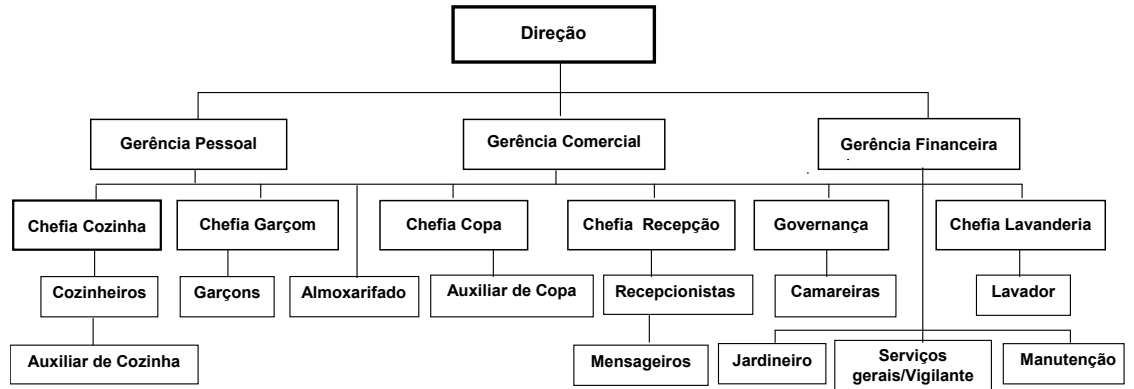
Direção

Gerência Pessoal

Gerência Comercial

Gerência Financeira

Chefia Cozinha

Chefia Garçom

Chefia Copa

Chefia Recepção

Governança

Chefia Lavanderia

Cozinheiros

Garçons

Almoxarifado

Auxiliar de Copa

Recepcionistas

Camareiras

Lavador

Auxiliar de Cozinha

Mensageiros

Jardineiro

Serviços gerais/Vigilante

Manutenção